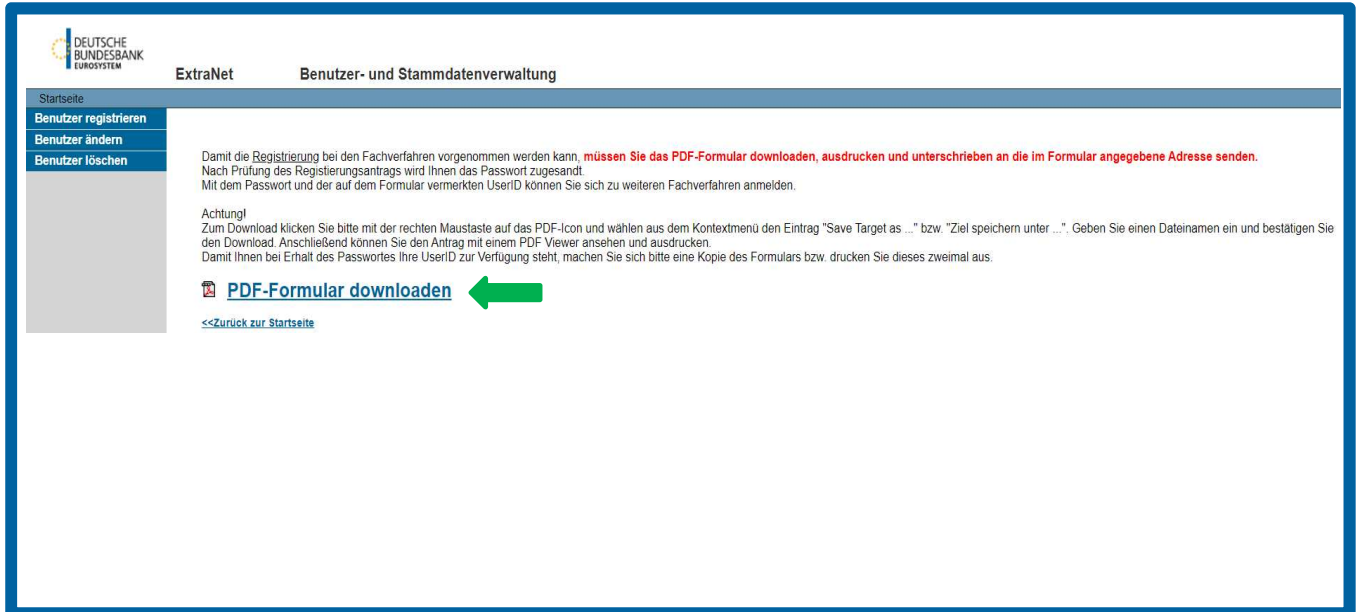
DEUTSCHE BUNDESBANK EUROSYSTEM

ExtraNet Benutzer- und Stammdatenverwaltung

Startseite

Benutzer registrieren
Benutzer ändern
Benutzer löschen

Damit die Registrierung bei den Fachverfahren vorgenommen werden kann, müssen Sie das PDF-Formular downloaden, ausdrucken und unterschrieben an die im Formular angegebene Adresse senden.
Nach Prüfung des Registierungsantrags wird Ihnen das Passwort zugesandt.
Mit dem Passwort und der auf dem Formular vermerkten UserID können Sie sich zu weiteren Fachverfahren anmelden.

Achtung!
Zum Download klicken Sie bitte mit der rechten Maustaste auf das PDF-Icon und wählen aus dem Kontextmenü den Eintrag "Save Target as ..." bzw. "Ziel speichern unter ...". Geben Sie einen Dateinamen ein und bestätigen Sie den Download. Anschließend können Sie den Antrag mit einem PDF Viewer ansehen und ausdrucken.
Damit Ihnen bei Erhalt des Passwortes Ihre UserID zur Verfügung steht, machen Sie sich bitte eine Kopie des Formulars bzw. drucken Sie dieses zweimal aus.

PDF-Formular downloaden

<<Zurück zur Startseite